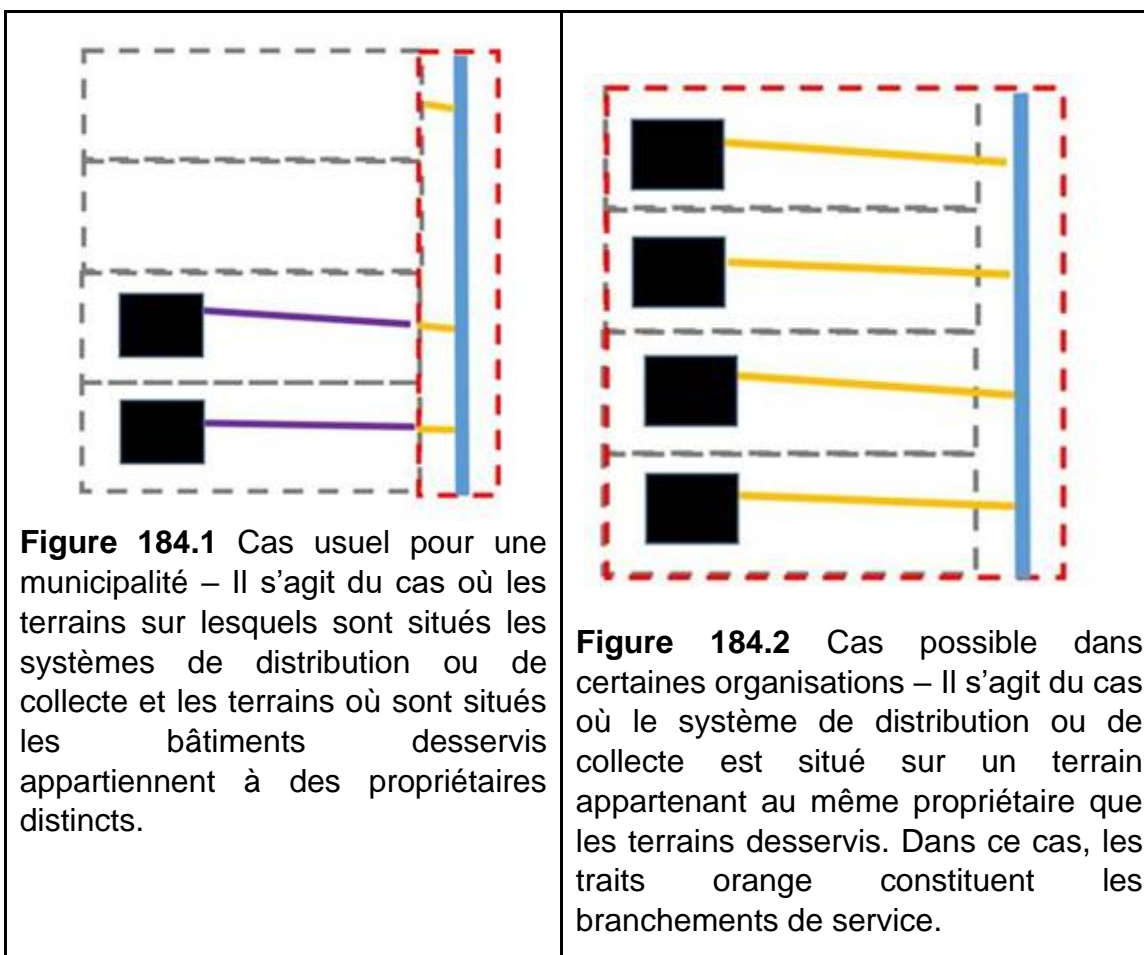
**Figure 184.1** Cas usuel pour une municipalité – Il s'agit du cas où les terrains sur lesquels sont situés les systèmes de distribution ou de collecte et les terrains où sont situés les bâtiments desservis appartiennent à des propriétaires distincts.

**Figure 184.2** Cas possible dans certaines organisations – Il s'agit du cas où le système de distribution ou de collecte est situé sur un terrain appartenant au même propriétaire que les terrains desservis. Dans ce cas, les traits orange constituent les branchements de service.